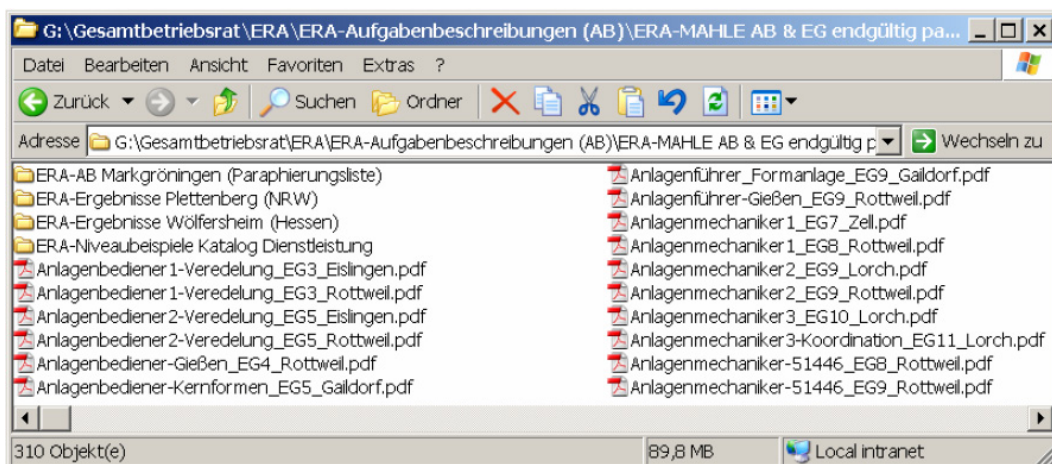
G:\Gesamtbetriebsrat\ERA\ERA-Aufgabenbeschreibungen (AB)\ERA-MAHLE AB & EG endgültig pa...

Datei Bearbeiten Ansicht Favoriten Extras ?

Zurück Suchen Ordner

Adresse G:\Gesamtbetriebsrat\ERA\ERA-Aufgabenbeschreibungen (AB)\ERA-MAHLE AB & EG endgültig p Wechseln zu

ERA-AB Markgröningen (Paraphierungsliste)
ERA-Ergebnisse Plettenberg (NRW)
ERA-Ergebnisse Wölfersheim (Hessen)
ERA-Niveaubeispiele Katalog Dienstleistung
Anlagenbediener1-Veredelung_EG3_Eislingen.pdf
Anlagenbediener1-Veredelung_EG3_Rottweil.pdf
Anlagenbediener2-Veredelung_EG5_Eislingen.pdf
Anlagenbediener2-Veredelung_EG5_Rottweil.pdf
Anlagenbediener-Gießen_EG4_Rottweil.pdf
Anlagenbediener-Kernformen_EG5_Gaildorf.pdf

Anlagenführer_Formanlage_EG9_Gaildorf.pdf
Anlagenführer-Gießen_EG9_Rottweil.pdf
Anlagenmechaniker1_EG7_Zell.pdf
Anlagenmechaniker1_EG8_Rottweil.pdf
Anlagenmechaniker2_EG9_Lorch.pdf
Anlagenmechaniker2_EG9_Rottweil.pdf
Anlagenmechaniker3_EG10_Lorch.pdf
Anlagenmechaniker3-Koordination_EG11_Lorch.pdf
Anlagenmechaniker-51446_EG8_Rottweil.pdf
Anlagenmechaniker-51446_EG9_Rottweil.pdf

310 Objekt(e) 89,8 MB Local intranet